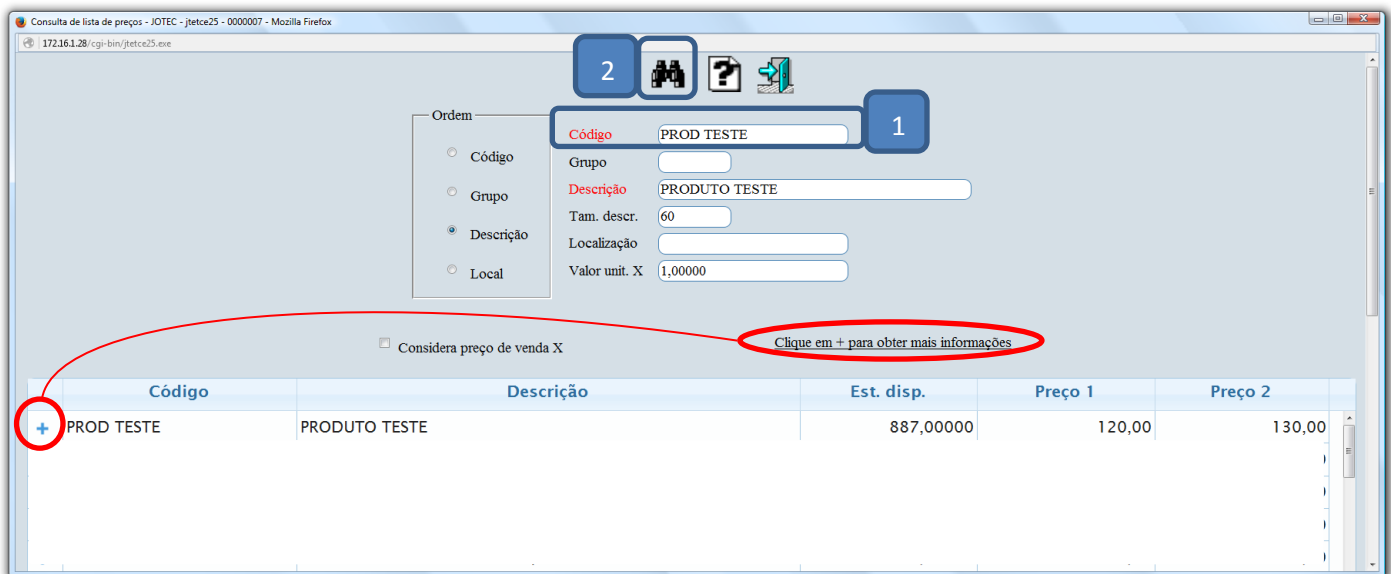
Consulta de lista de preços - JOTEC - jtetce25 - 0000007 - Mozilla Firefox

172.16.1.28/cgi-bin/jtetce25.exe

2

1

Ordem

Código

Grupo

Descrição

Local

Código PROD TESTE

Grupo

Descrição PRODUTO TESTE

Tam. descr. 60

Localização

Valor unit. X 1,00000

Considera preço de venda X

Clique em + para obter mais informações

| | Código | Descrição | Est. disp. | Preço 1 | Preço 2 |
|---|---|---|---|---|---|
| + | PROD TESTE | PRODUTO TESTE | 887,00000 | 120,00 | 130,00 |